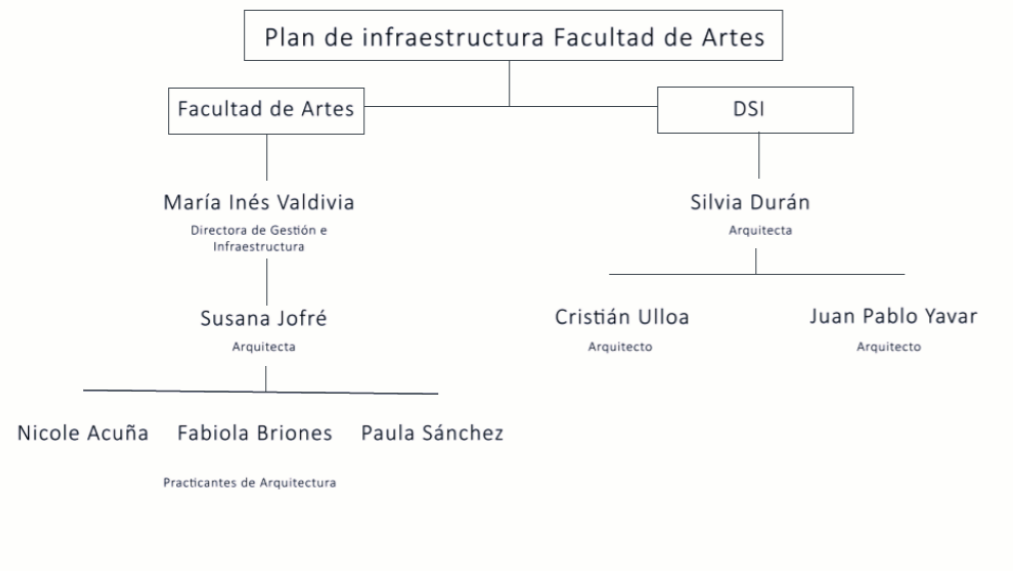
Plan de infraestructura Facultad de Artes

Facultad de Artes

DSI

María Inés Valdivia
Directora de Gestión e Infraestructura

Susana Jofré
Arquitecta

Nicole Acuña

Fabiola Briones

Paula Sánchez

Practicantes de Arquitectura

Silvia Durán
Arquitecta

Cristián Ulloa
Arquitecto

Juan Pablo Yavar
Arquitecto